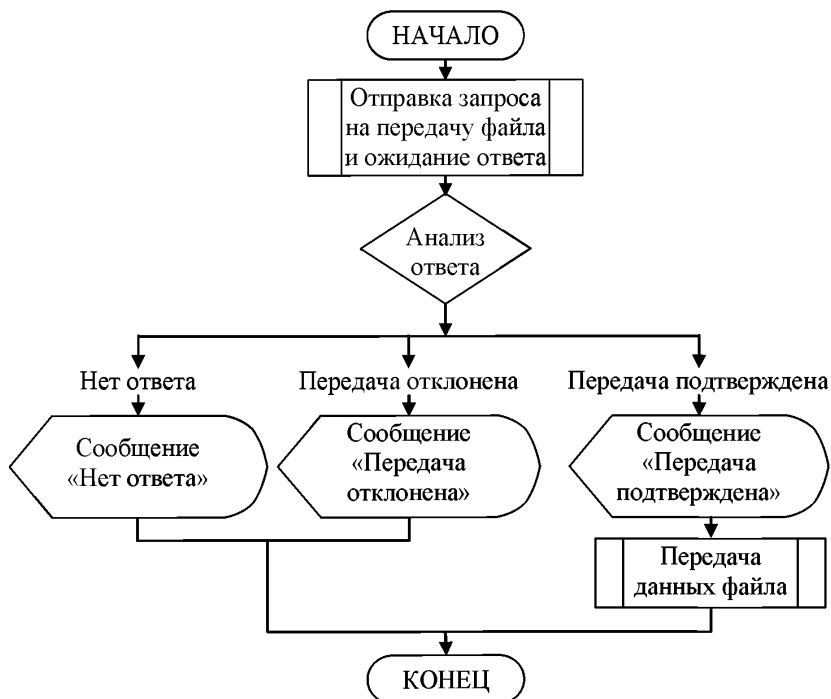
НАЧАЛО

Отправка запроса на передачу файла и ожидание ответа

Анализ ответа

Нет ответа

Передача отклонена

Передача подтверждена

Сообщение «Нет ответа»

Сообщение «Передача отклонена»

Сообщение «Передача подтверждена»

Передача данных файла

КОНЕЦ